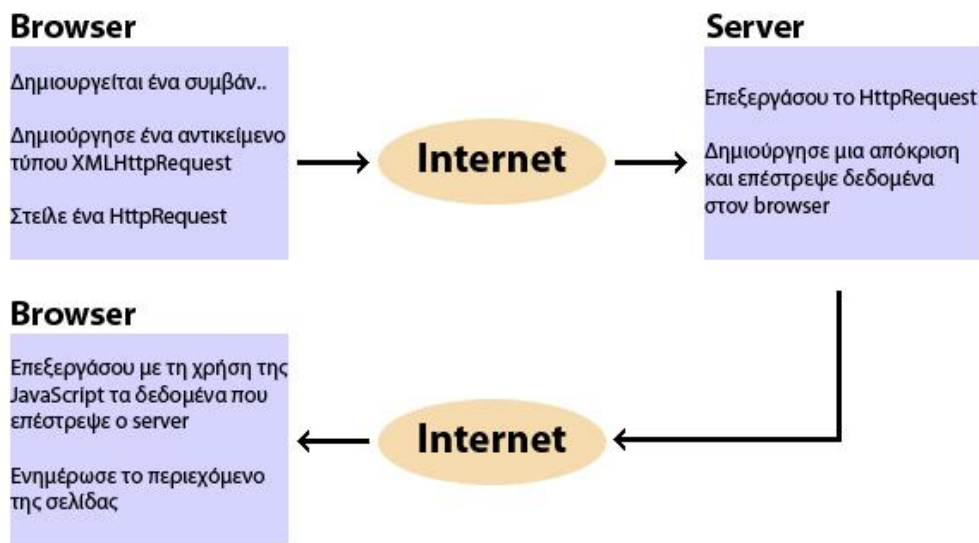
Browser

Δημιουργείται ένα συμβάν..

Δημιούργησε ένα αντικείμενο τύπου XMLHttpRequest

Στείλε ένα HttpRequest

Internet

Server

Επεξεργάσου το HttpRequest

Δημιούργησε μια απόκριση και επέστρεψε δεδομένα στον browser

Browser

Επεξεργάσου με τη χρήση της JavaScript τα δεδομένα που επέστρεψε ο server

Ενημέρωσε το περιεχόμενο της σελίδας

Internet